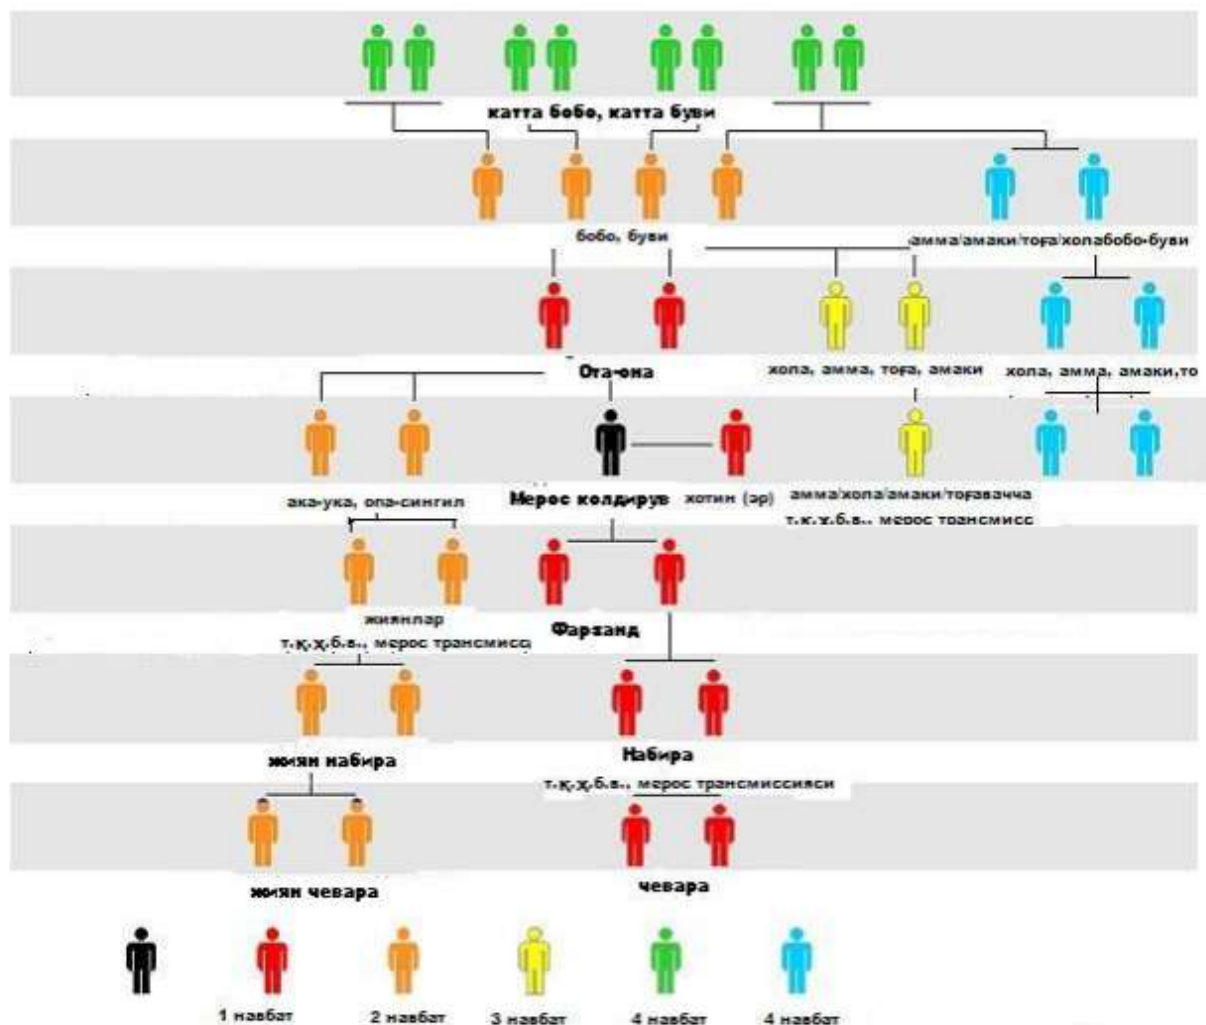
катта бобо, катта буви

бобо, буви

амма/амаки/тоға/холабобо-буви

Ота-она

хола, амма, тоға, амаки

хола, амма, амаки,то

ака-ука, опа-сингил

Мерос қолдирув

хотин (эр)

амма/хола/амаки/тоғавачча

т.қ.ҳ.б.в., мерос трансмисс

жиянлар

т.қ.ҳ.б.в., мерос трансмисс

Фарзанд

жиян набира

Набира

т.қ.ҳ.б.в., мерос трансмиссияси

жиян чевара

чевара

1 навбат

2 навбат

3 навбат

4 навбат

4 навбат